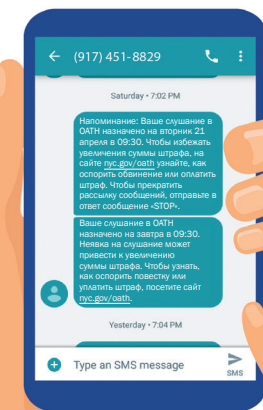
(917) 451-8829

Saturday • 7:02 PM

Напоминание: Ваше слушание в OATH назначено на вторник 21 апреля в 09:30. Чтобы избежать увеличения суммы штрафа, на сайте nyc.gov/oath узнайте, как оспорить обвинение или оплатить штраф. Чтобы прекратить рассылку сообщений, отправьте в ответ сообщение «STOP».

Ваше слушание в OATH назначено на завтра в 09:30. Неявка на слушание может привести к увеличению суммы штрафа. Чтобы узнать, как оспорить повестку или уплатить штраф, посетите сайт nyc.gov/oath.

Yesterday • 7:04 PM

Type an SMS message

SMS